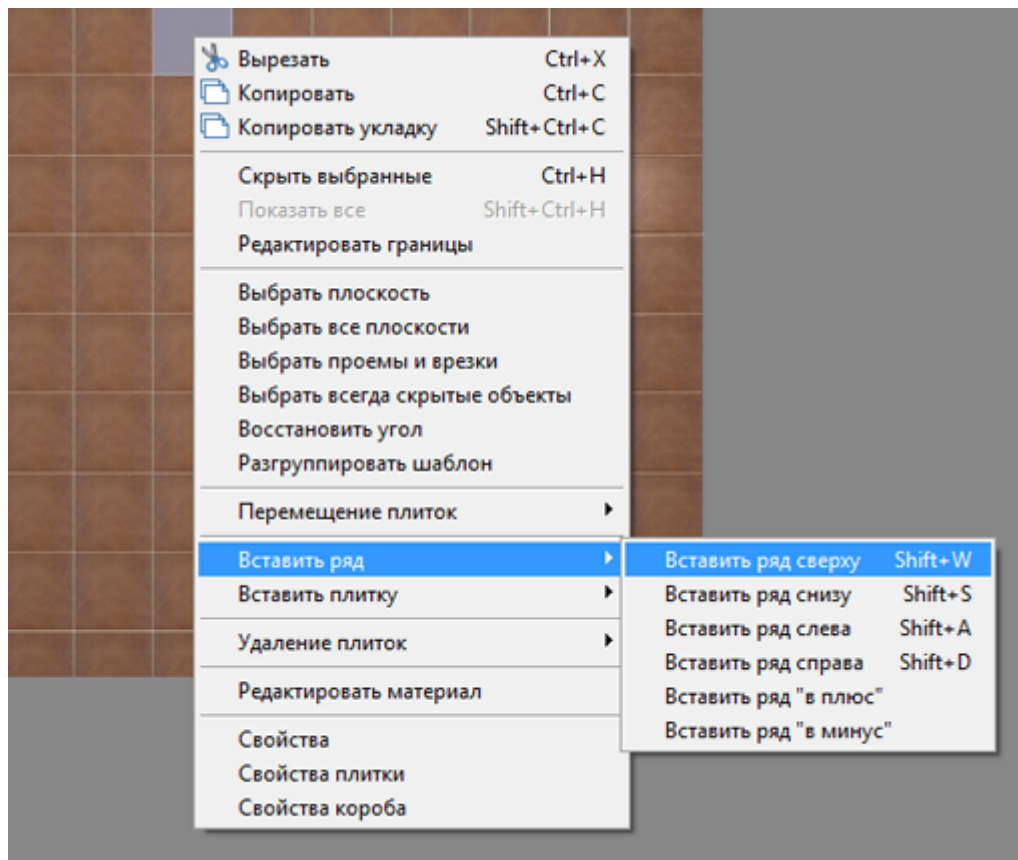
Вырезать Ctrl+X
Копировать Ctrl+C
Копировать укладку Shift+Ctrl+C

Скрыть выбранные Ctrl+H
Показать все Shift+Ctrl+H
Редактировать границы

Выбрать плоскость
Выбрать все плоскости
Выбрать проемы и врезки
Выбрать всегда скрытые объекты
Восстановить угол
Разгруппировать шаблон

Перемещение плиток

Вставить ряд
Вставить плитку

Удаление плиток

Редактировать материал

Свойства
Свойства плитки
Свойства короба

Вставить ряд сверху Shift+W
Вставить ряд снизу Shift+S
Вставить ряд слева Shift+A
Вставить ряд справа Shift+D
Вставить ряд "в плюс"
Вставить ряд "в минус"